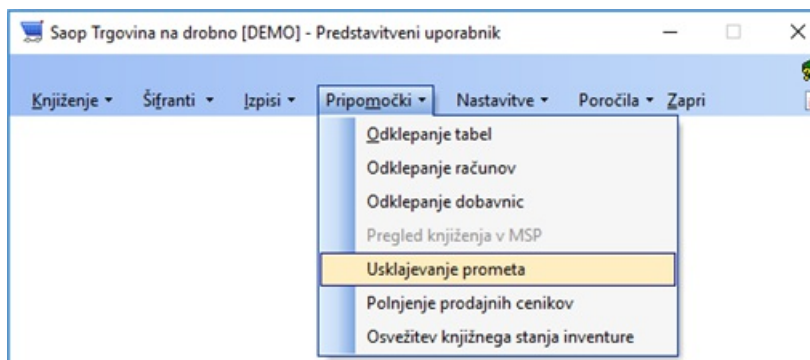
Saop Trgovina na drobno [DEMO] - Predstavitveni uporabnik

Knjiženje ▾ Šifranti ▾ Izpisi ▾ Pripomočki ▾ Nastavitve ▾ Poročila ▾ Zapri

Odklepanje tabel
Odklepanje računov
Odklepanje dobavnic
Pregled knjiženja v MSP
Usklajevanje prometa
Polnjenje prodajnih cenikov
Osvežitev knjižnega stanja inventure